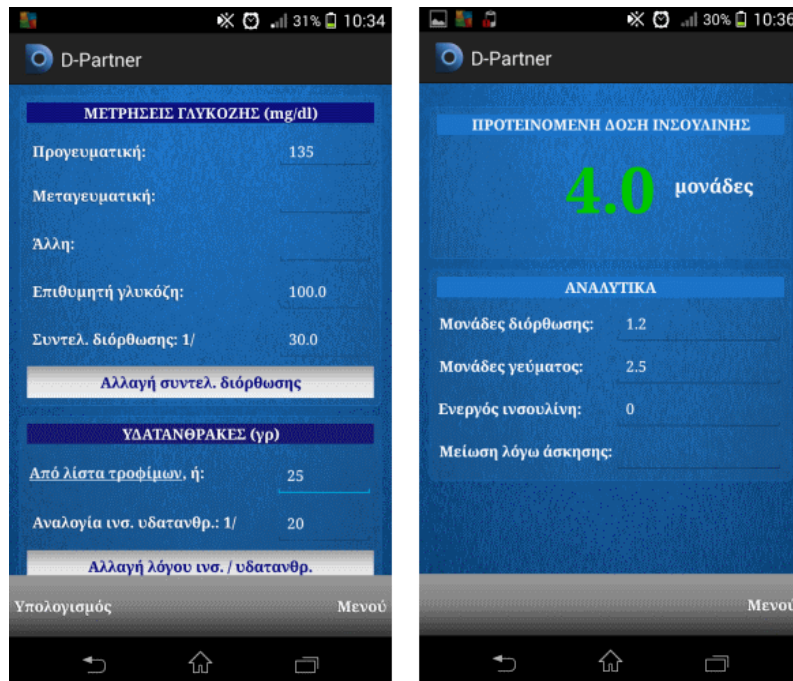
31% 10:34

D-Partner

ΜΕΤΡΗΣΕΙΣ ΓΛΥΚΟΖΗΣ (mg/dl)

Προγευματική: 135

Μεταγευματική:

Άλλη:

Επιθυμητή γλυκόζη: 100.0

Συντελ. διόρθωσης: 1/ 30.0

Αλλαγή συντελ. διόρθωσης

ΥΔΑΤΑΝΘΡΑΚΕΣ (γρ)

Από λίστα τροφίμων, ή: 25

Αναλογία ινσ. υδατανθρ.: 1/ 20

Αλλαγή λόγου ινσ. / υδατανθρ.

Υπολογισμός Μενού

30% 10:36

D-Partner

ΠΡΟΤΕΙΝΟΜΕΝΗ ΔΟΣΗ ΙΝΣΟΥΛΙΝΗΣ

4.0 μονάδες

ΑΝΑΛΥΤΙΚΑ

Μονάδες διόρθωσης: 1.2

Μονάδες γεύματος: 2.5

Ενεργός ινσουλίνη: 0

Μείωση λόγω άσκησης:

Μενού